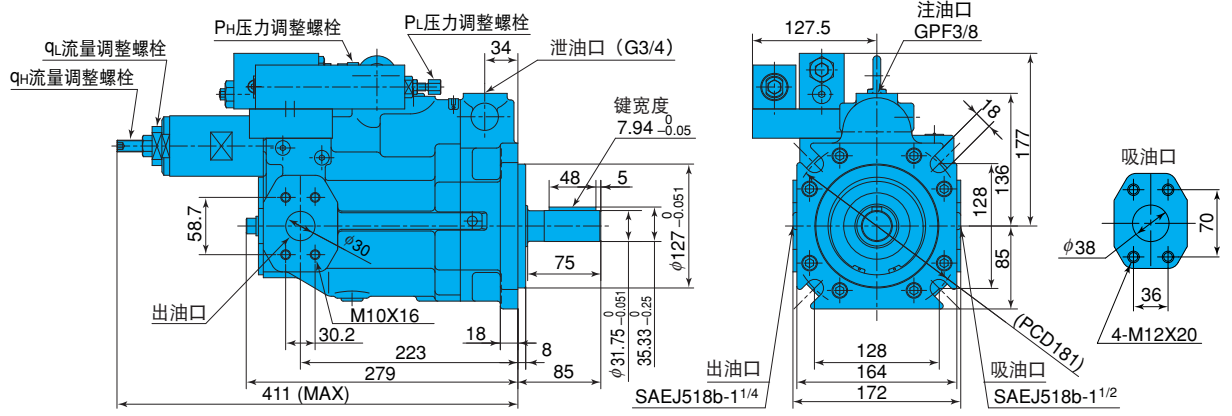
PH压力调整螺栓

PL压力调整螺栓

qL流量调整螺栓

qH流量调整螺栓

34

泄油口（G3/4）

键宽度

$7.94^{\ 0}_{-0.05}$

48

5

58.7

$\phi30$

$\phi127^{\ 0}_{-0.051}$

75

出油口

M10X16

30.2

18

$\phi31.75^{\ 0}_{-0.051}$

$35.33^{\ 0}_{-0.25}$

223

8

279

85

411 (MAX)

127.5

注油口

GPF3/8

18

177

136

128

85

(PCD181)

128

164

172

出油口

SAEJ518b-1$^{1/4}$

吸油口

SAEJ518b-1$^{1/2}$

吸油口

70

$\phi38$

36

4-M12X20